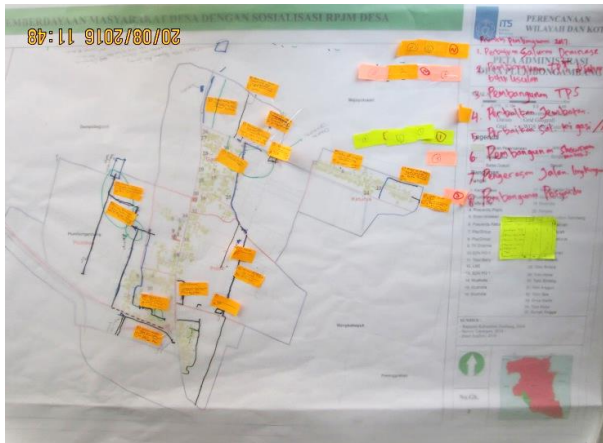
20/08/2016 11:48

MBERDAYAAN MASYARAKAT DESA DENGAN SOSIALISASI RPJM DESA

ITS

PERENCANAAN WILAYAH DAN KOTA

PETA ADMINISTRASI

1. Pembangunan Saluran Drainase

3. Pembangunan TPS

4. Perbaikan Jembatan

5. Perbaikan Sal. irigasi

6. Pembangunan

7. Pengerasan Jalan lingkungan

8. Pembangunan Pagar

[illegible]